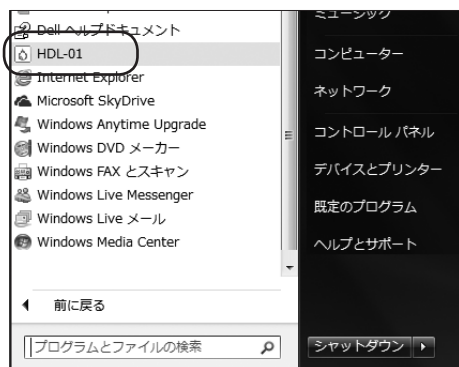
Dell ヘルプドキュメント
HDL-01
Internet Explorer
Microsoft SkyDrive
Windows Anytime Upgrade
Windows DVD メーカー
Windows FAX とスキャン
Windows Live Messenger
Windows Live メール
Windows Media Center

前に戻る

プログラムとファイルの検索

ミュージック
コンピューター
ネットワーク
コントロール パネル
デバイスとプリンター
既定のプログラム
ヘルプとサポート

シャットダウン